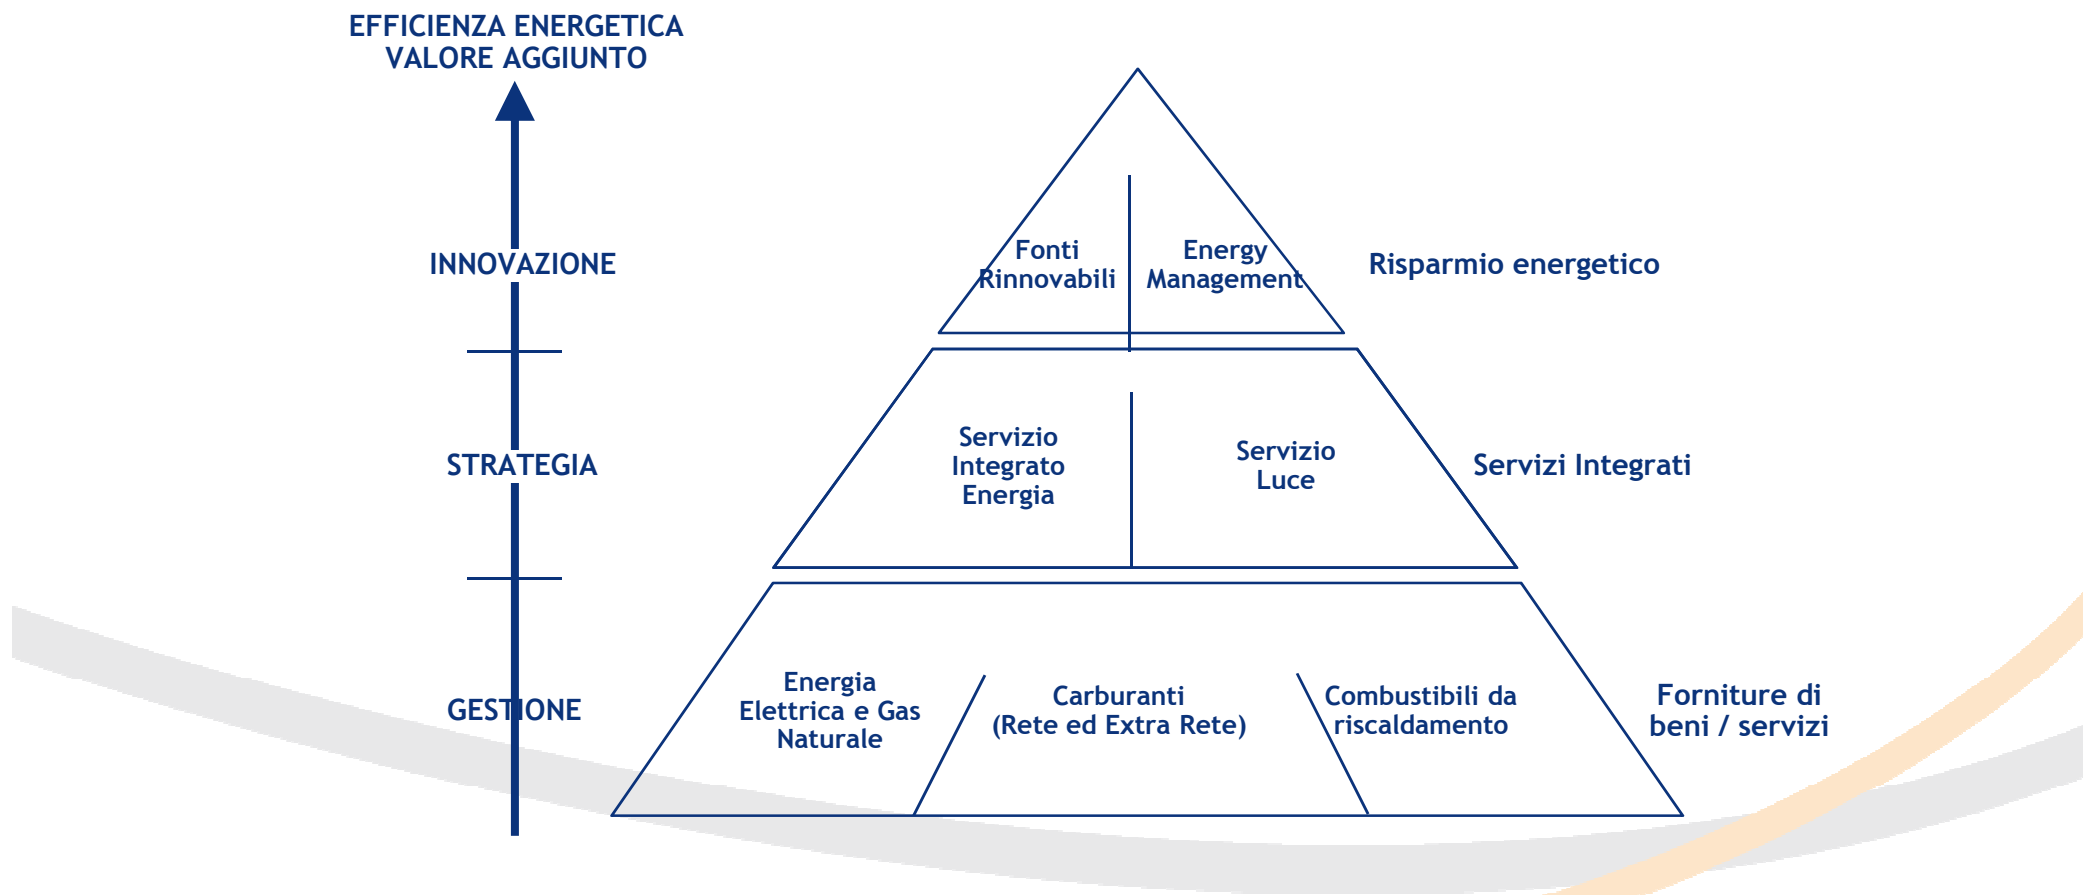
EFFICIENZA ENERGETICA
VALORE AGGIUNTO

INNOVAZIONE

Fonti Rinnovabili

Energy Management

Risparmio energetico

STRATEGIA

Servizio Integrato Energia

Servizio Luce

Servizi Integrati

GESTIONE

Energia Elettrica e Gas Naturale

Carburanti (Rete ed Extra Rete)

Combustibili da riscaldamento

Forniture di beni / servizi